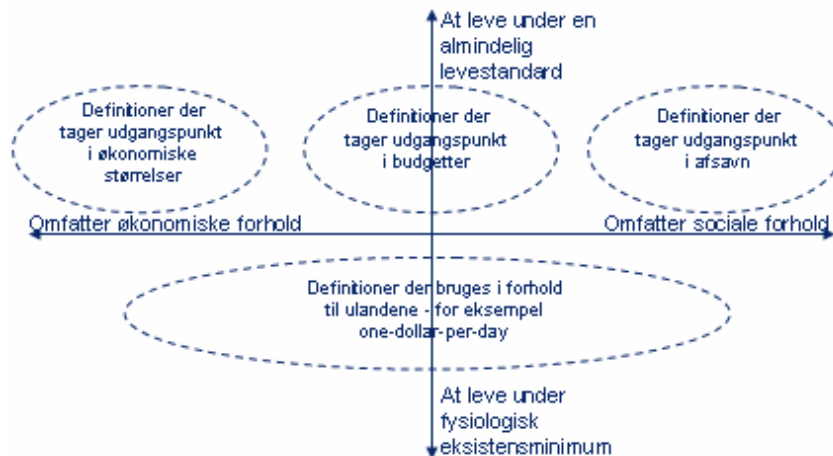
At leve under en almindelig levestandard

Definitioner der tager udgangspunkt i økonomiske størrelser

Definitioner der tager udgangspunkt i budgetter

Definitioner der tager udgangspunkt i afsavn

Omfatter økonomiske forhold

Omfatter sociale forhold

Definitioner der bruges i forhold til ulandene - for eksempel one-dollar-per-day

At leve under fysiologisk eksistensminimum